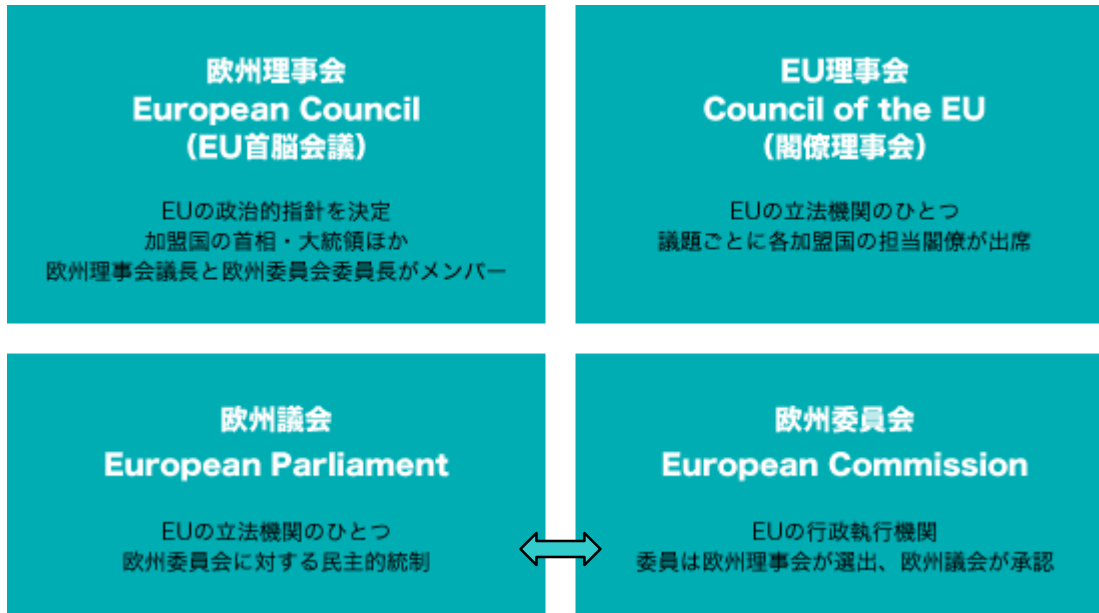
欧州理事会
European Council
(EU首脳会議)

EUの政治的指針を決定
加盟国の首相・大統領ほか
欧州理事会議長と欧州委員会委員長がメンバー

EU理事会
Council of the EU
(閣僚理事会)

EUの立法機関のひとつ
議題ごとに各加盟国の担当閣僚が出席

欧州議会
European Parliament

EUの立法機関のひとつ
欧州委員会に対する民主的統制

欧州委員会
European Commission

EUの行政執行機関
委員は欧州理事会が選出、欧州議会が承認